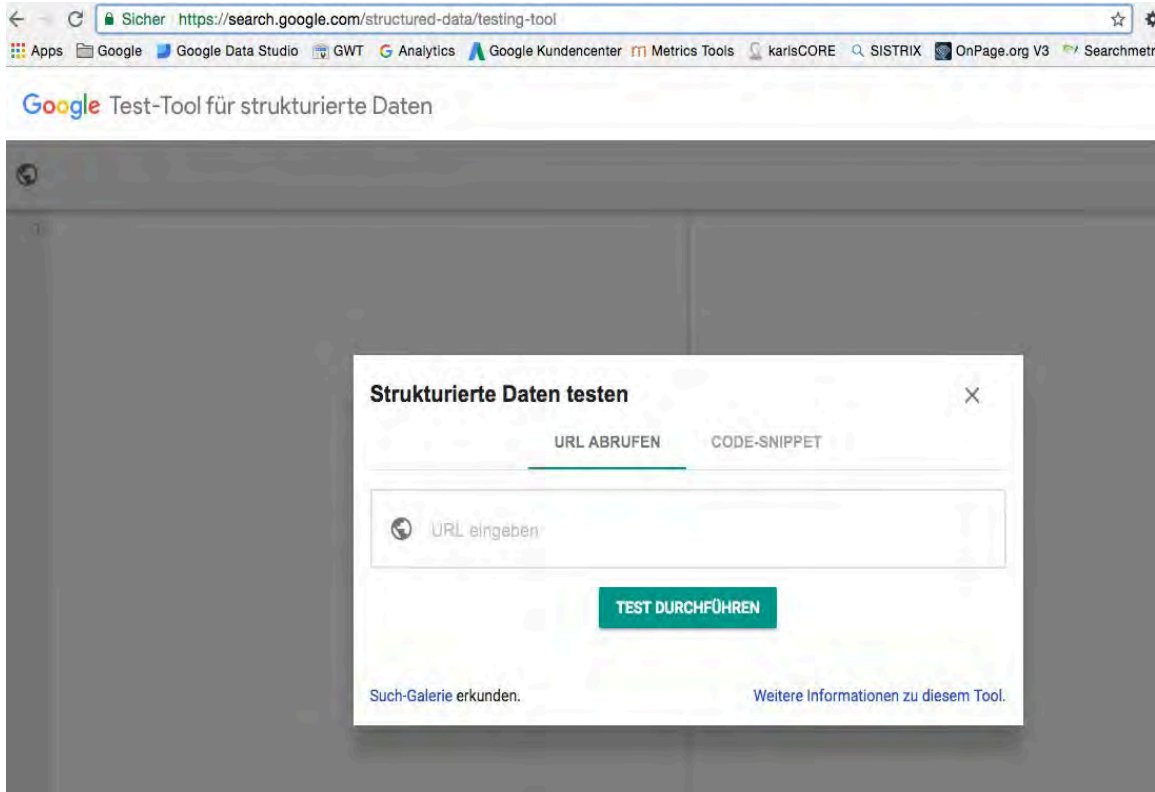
Sicher https://search.google.com/structured-data/testing-tool

Apps Google Google Data Studio GWT Analytics Google Kundencenter Metrics Tools karlsCORE SISTRIX OnPage.org V3 Searchmetr

Google Test-Tool für strukturierte Daten

1

Strukturierte Daten testen

×

URL ABRUFEN CODE-SNIPPET

URL eingeben

TEST DURCHFÜHREN

Such-Galerie erkunden.

Weitere Informationen zu diesem Tool.